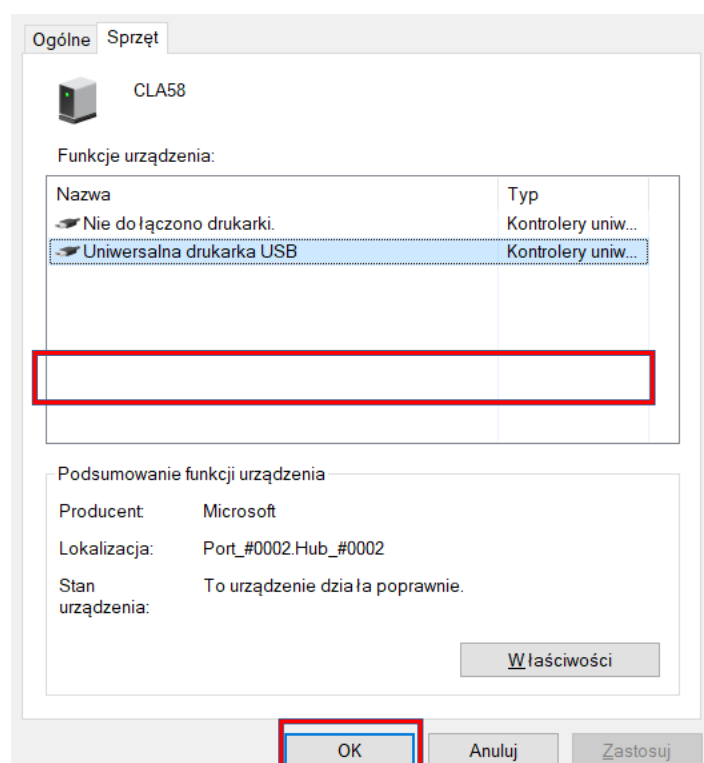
Ogólne Sprzęt

CLA58

Funkcje urządzenia:

| Nazwa | Typ |
|---|---|
| Nie dołączono drukarki. | Kontrolery uniw... |
| Uniwersalna drukarka USB | Kontrolery uniw... |

Podsumowanie funkcji urządzenia

Producent: Microsoft

Lokalizacja: Port_#0002.Hub_#0002

Stan urządzenia: To urządzenie działa poprawnie.

Właściwości

OK Anuluj Zastosuj